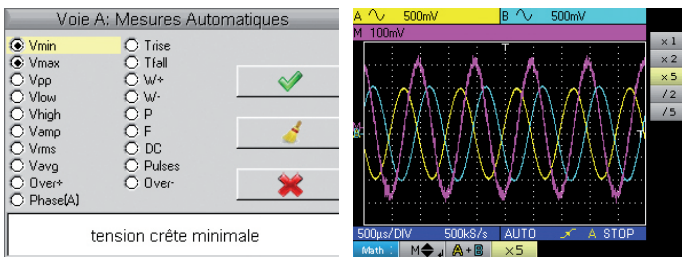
Voie A: Mesures Automatiques

Vmin
Vmax
Vpp
Vlow
Vhigh
Vamp
Vrms
Vavg
Over+
Phase(A)

Trise
Tfall
W+
W-
P
F
DC
Pulses
Over-

tension crête minimale

A 500mV
B 500mV
M 100mV

×1
×2
×5
/2
/5

500µs/DIV
500kS/s
AUTO
A STOP

Math
M
A+B
×5